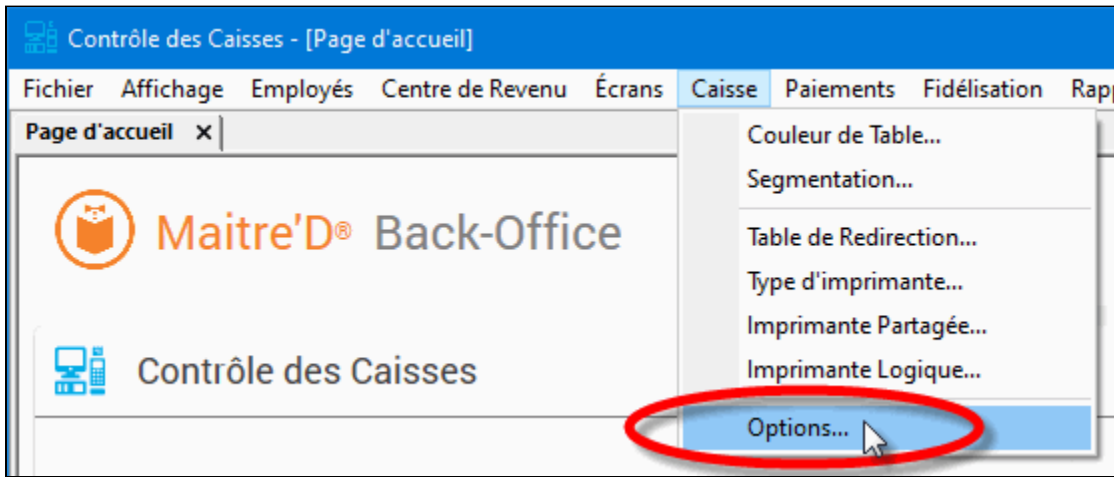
Contrôle des Caisses - [Page d'accueil]

Fichier Affichage Employés Centre de Revenu Écrans Caisse Paiements Fidélisation Rapp

Page d'accueil ×

Maitre'D® Back-Office

Contrôle des Caisses

Couleur de Table...
Segmentation...
Table de Redirection...
Type d'imprimante...
Imprimante Partagée...
Imprimante Logique...
Options...